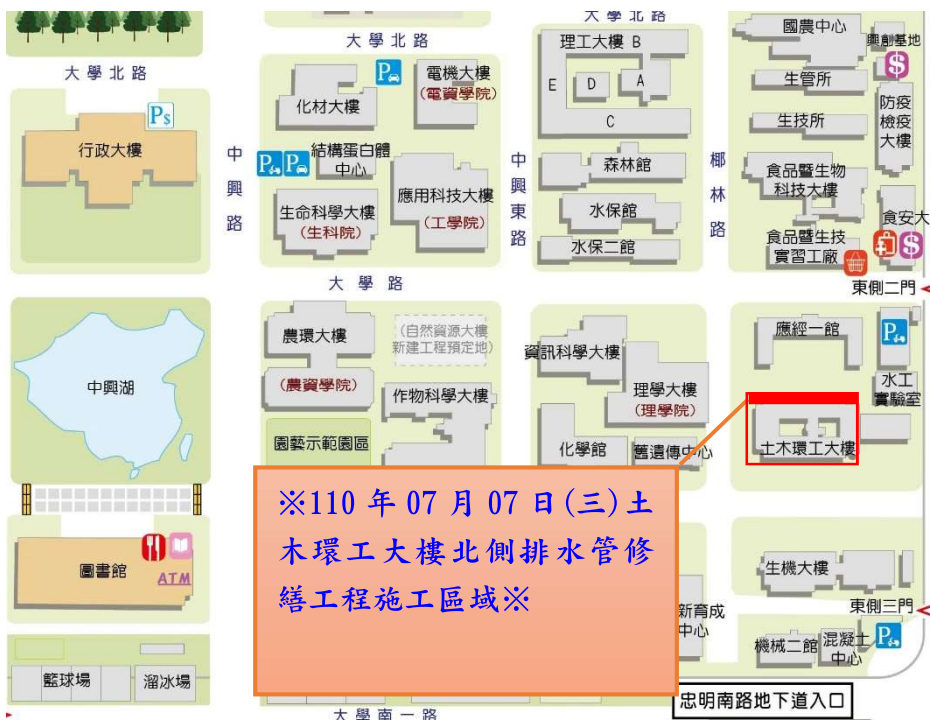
大學北路

大學北路

大學北路

行政大樓

中興路

化材大樓

電機大樓
(電資學院)

結構蛋白體中心

生命科學大樓
(生科院)

應用科技大樓
(工學院)

大學路

理工大樓 B
E D A
C

森林館

水保館

水保二館

中興東路

國農中心

育創基地

生管所

生技所

防疫檢疫大樓

食品暨生物科技大樓

食品暨生技實習工廠

食安大

椰林路

東側二門

中興湖

農環大樓
(農資學院)

(自然資源大樓新建工程預定地)

作物科學大樓

園藝示範園區

資訊科學大樓

理學大樓
(理學院)

化學館

舊遺傳中心

應經一館

水工實驗室

土木環工大樓

※110 年 07 月 07 日(三)土木環工大樓北側排水管修繕工程施工區域※

圖書館

ATM

籃球場

溜冰場

大學南一路

新育成中心

生機大樓

東側三門

機械二館

混凝土中心

忠明南路地下道入口